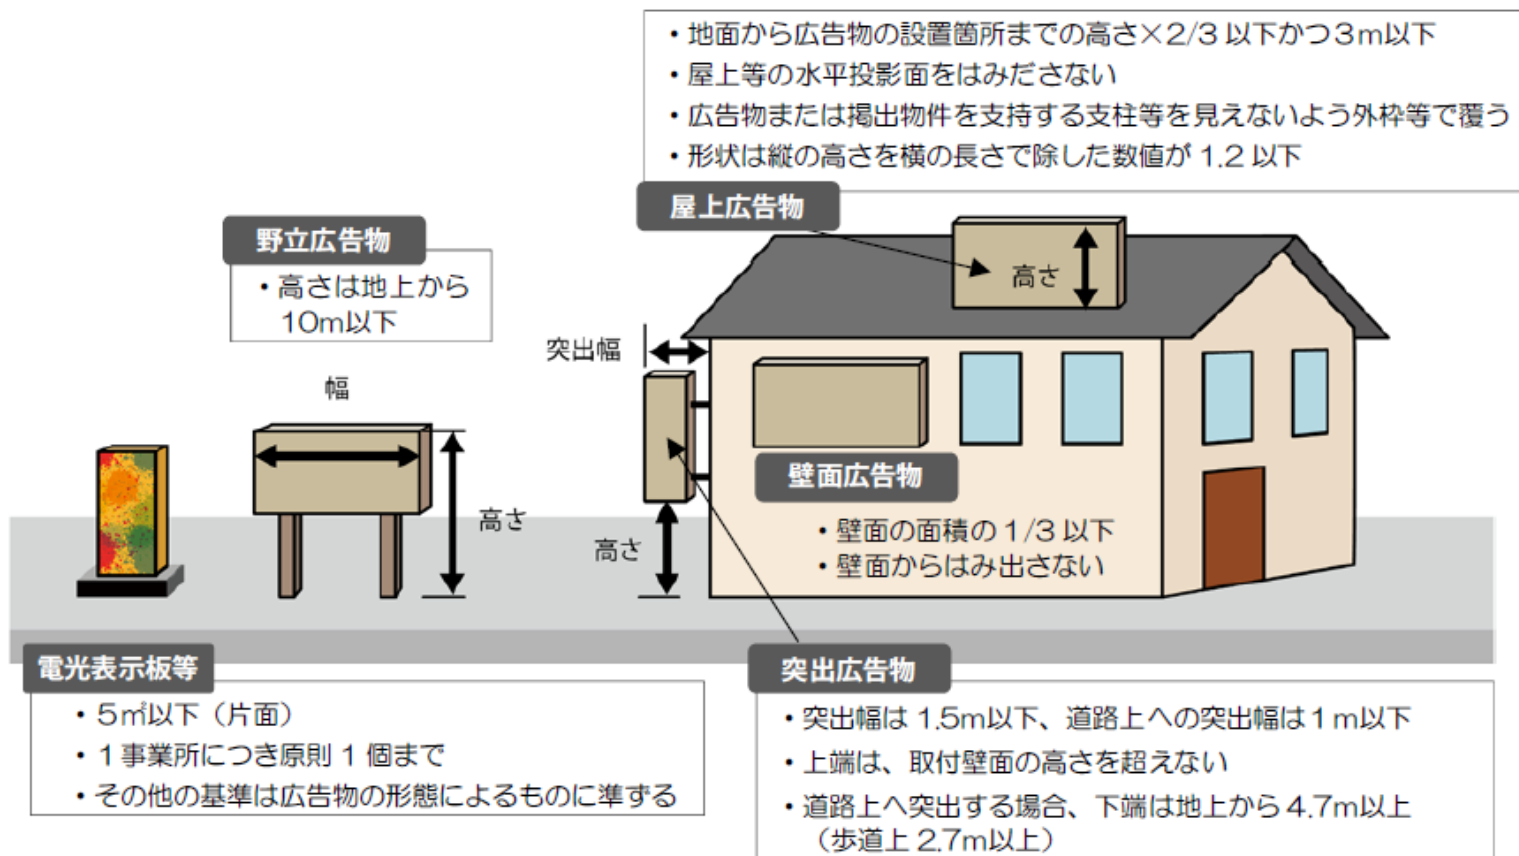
・地面から広告物の設置箇所までの高さ×2/3 以下かつ3m以下
・屋上等の水平投影面をはみださない
・広告物または掲出物件を支持する支柱等を見えないよう外枠等で覆う
・形状は縦の高さを横の長さで除した数値が 1.2 以下

屋上広告物

高さ

野立広告物

・高さは地上から 10m以下

突出幅

幅

高さ

高さ

壁面広告物

・壁面の面積の 1/3 以下
・壁面からはみ出さない

電光表示板等

・5㎡以下（片面）
・1 事業所につき原則 1 個まで
・その他の基準は広告物の形態によるものに準ずる

突出広告物

・突出幅は 1.5m以下、道路上への突出幅は 1 m以下
・上端は、取付壁面の高さを超えない
・道路上へ突出する場合、下端は地上から 4.7m以上（歩道上 2.7m以上）